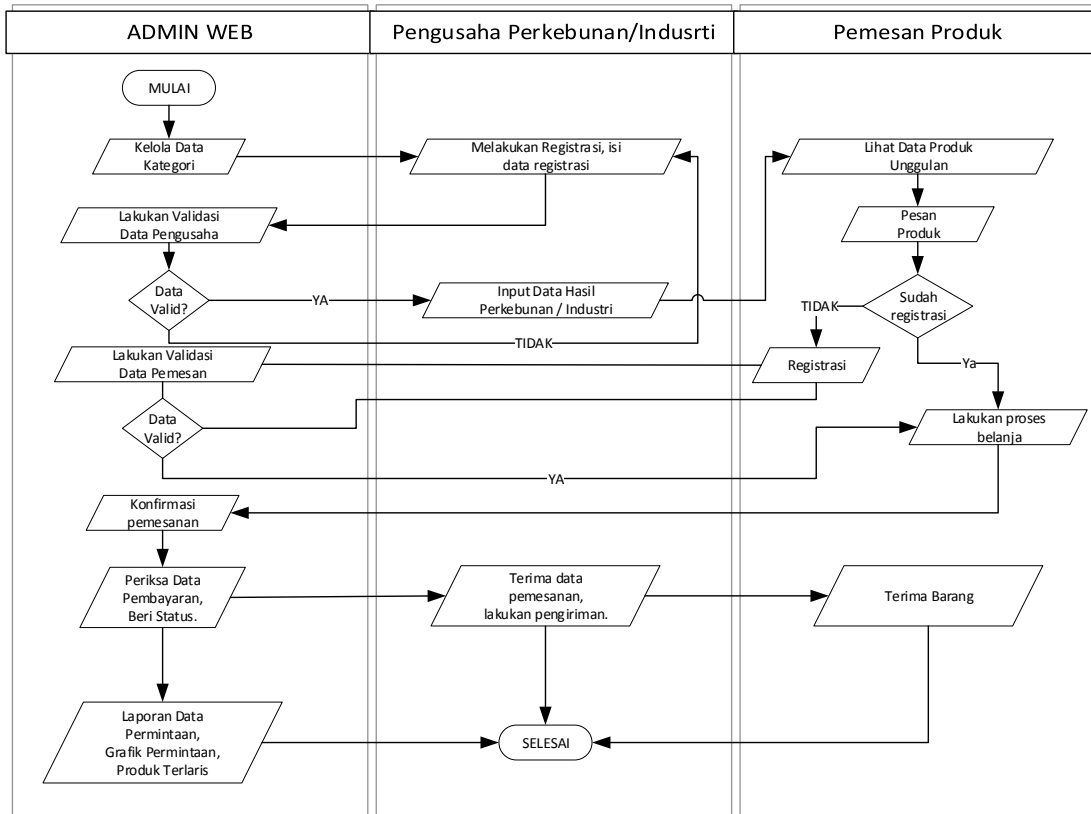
ADMIN WEB

Pengusaha Perkebunan/Indusrti

Pemesan Produk

MULAI

Kelola Data Kategori

Melakukan Registrasi, isi data registrasi

Lihat Data Produk Unggulan

Lakukan Validasi Data Pengusaha

Pesan Produk

Data Valid?

YA

Input Data Hasil Perkebunan / Industri

TIDAK

Sudah registrasi

TIDAK

Lakukan Validasi Data Pemesan

Registrasi

Ya

Data Valid?

Lakukan proses belanja

YA

Konfirmasi pemesanan

Periksa Data Pembayaran, Beri Status.

Terima data pemesanan, lakukan pengiriman.

Terima Barang

Laporan Data Permintaan, Grafik Permintaan, Produk Terlaris

SELESAI